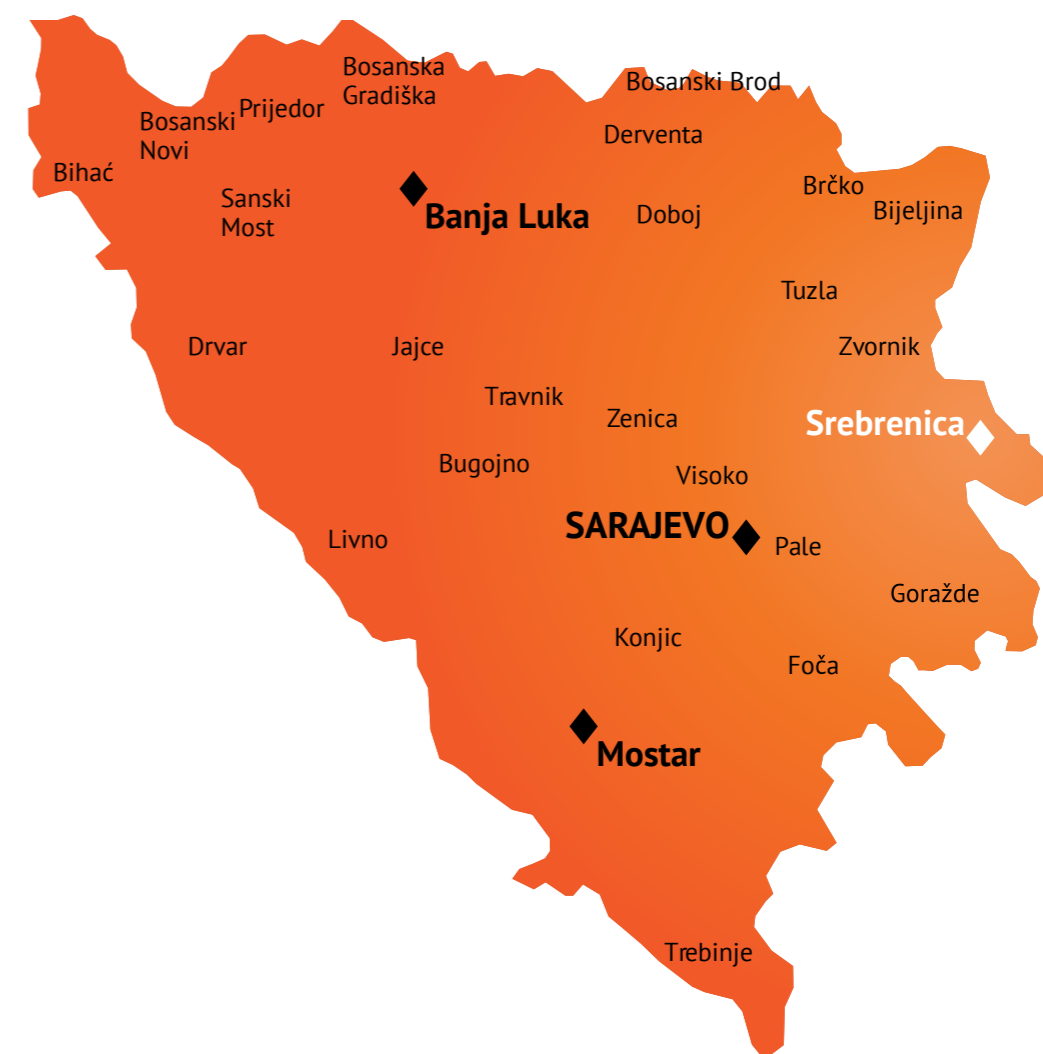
Bosanska Gradiška
Bosanski Brod
Prijedor
Bosanski Novi
Derventa
Bihać
Sanski Most
Banja Luka
Doboj
Brčko
Bijeljina
Tuzla
Drvar
Jajce
Zvornik
Travnik
Zenica
Srebrenica
Bugojno
Visoko
SARAJEVO
Pale
Livno
Goražde
Konjic
Foča
Mostar
Trebinje